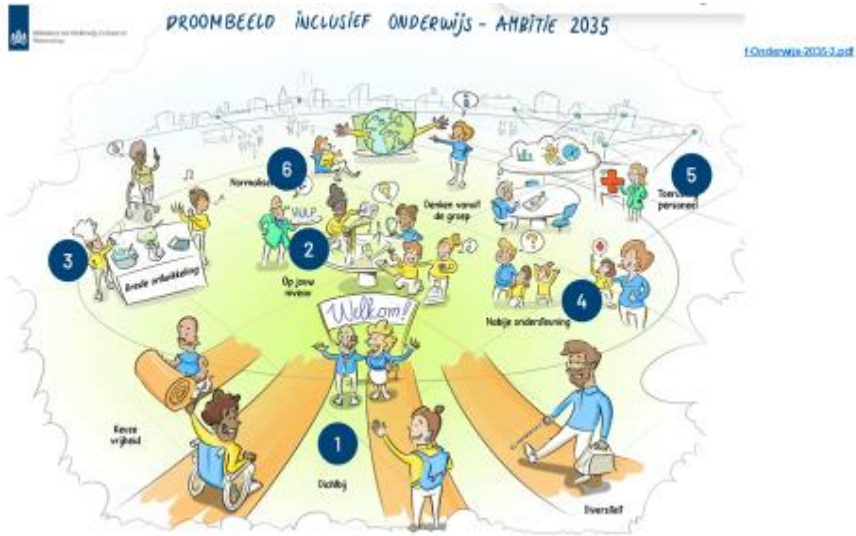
Ministerie van Onderwijs, Cultuur en Wetenschap

DROOMBEELD INCLUSIEF ONDERWIJS - AMBITIE 2035

f-Onderwijs-2035-2.pdf

6

Normaliseren

HULP

Denken vanuit de groep

5

Toename personeel

3

Brede ontwikkeling

2

Op jouw niveau

4

Nabije ondersteuning

Welkom!

Keuze vrijheid

1

Dichtbij

Diversiteit